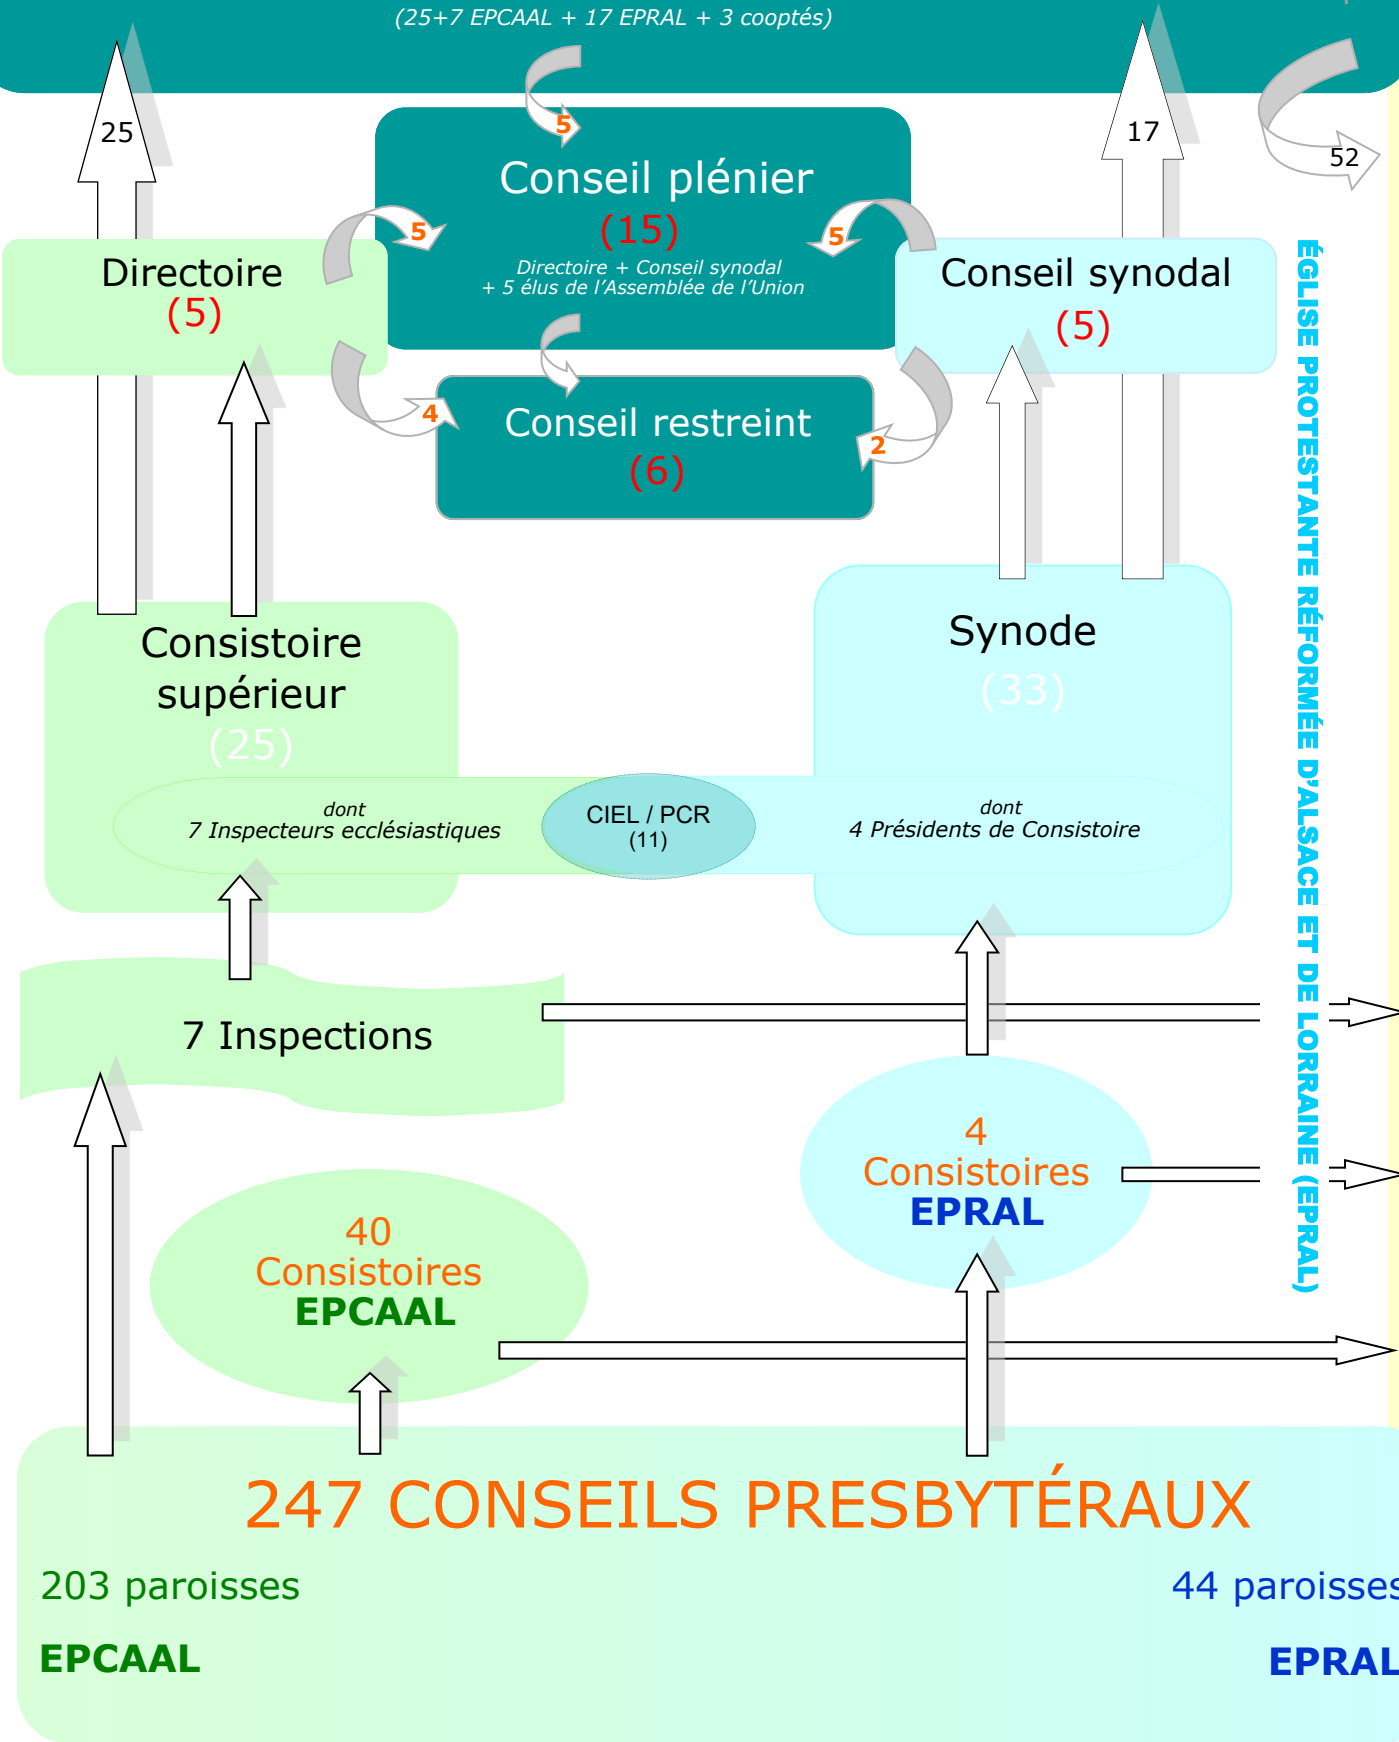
(25+7 EPCAAL + 17 EPRAL + 3 cooptés)

25

5

Conseil plénier
(15)
Directoire + Conseil synodal
+ 5 élus de l'Assemblée de l'Union

17

52

5

5

Directoire
(5)

Conseil synodal
(5)

4

Conseil restreint
(6)

2

ÉGLISE PROTESTANTE RÉFORMÉE D'ALSACE ET DE LORRAINE (EPRAL)

Consistoire supérieur
(25)

Synode
(33)

dont
7 Inspecteurs ecclésiastiques

CIEL / PCR
(11)

dont
4 Présidents de Consistoire

7 Inspections

4
Consistoires
EPRAL

40
Consistoires
EPCAAL

247 CONSEILS PRESBYTÉRAUX

203 paroisses

EPCAAL

44 paroisses

EPRAL